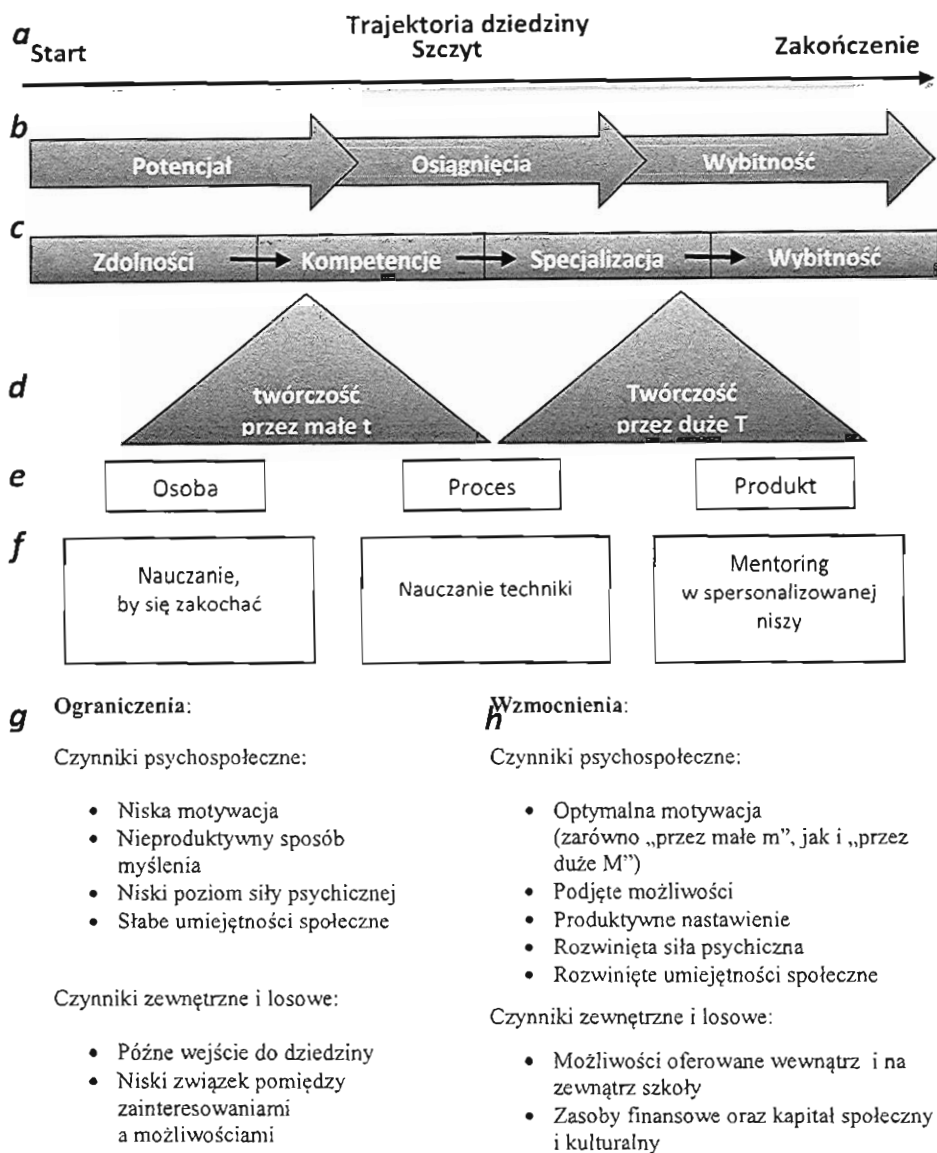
a

Start

Trajektoria dziedziny
Szczyt

Zakończenie

b

Potencjał

Osiągnięcia

Wybitność

c

Zdolności → Kompetencje → Specjalizacja → Wybitność

d

twórczość przez małe t

Twórczość przez duże T

e

Osoba

Proces

Produkt

f

Nauczanie, by się zakochać

Nauczanie techniki

Mentoring w spersonalizowanej niszy

g

Ograniczenia:

Czynniki psychospołeczne:

- Niska motywacja
- Nieproduktywny sposób myślenia
- Niski poziom siły psychicznej
- Słabe umiejętności społeczne

Czynniki zewnętrzne i losowe:

- Późne wejście do dziedziny
- Niski związek pomiędzy zainteresowaniami a możliwościami

h

Wzmocnienia:

Czynniki psychospołeczne:

- Optymalna motywacja (zarówno „przez małe m", jak i „przez duże M")
- Podjęte możliwości
- Produktywne nastawienie
- Rozwinięta siła psychiczna
- Rozwinięte umiejętności społeczne

Czynniki zewnętrzne i losowe:

- Możliwości oferowane wewnątrz i na zewnątrz szkoły
- Zasoby finansowe oraz kapitał społeczny i kulturalny